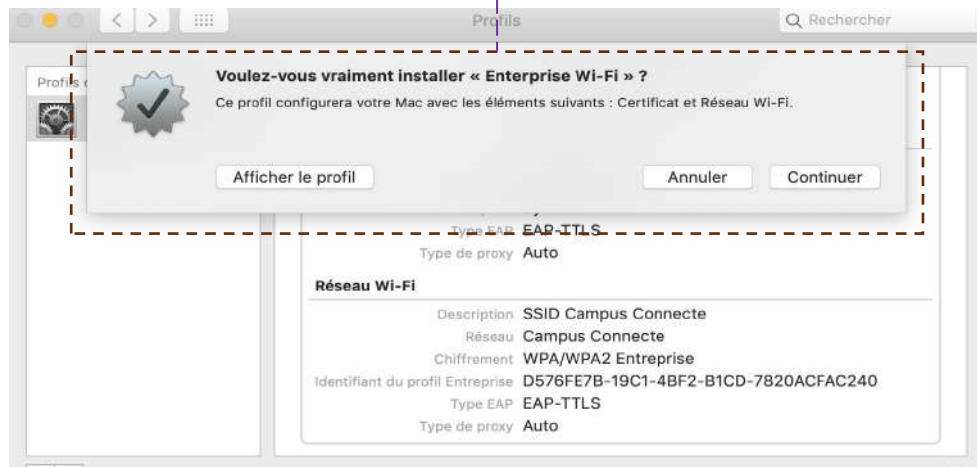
Profils

Rechercher

Profils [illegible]

Voulez-vous vraiment installer « Enterprise Wi-Fi » ?

Ce profil configurera votre Mac avec les éléments suivants : Certificat et Réseau Wi-Fi.

Afficher le profil

Annuler

Continuer

Type EAP EAP-TTLS
Type de proxy Auto

Réseau Wi-Fi

Description SSID Campus Connecte
Réseau Campus Connecte
Chiffrement WPA/WPA2 Entreprise
Identifiant du profil Entreprise D576FE7B-19C1-4BF2-B1CD-7820ACFAC240
Type EAP EAP-TTLS
Type de proxy Auto